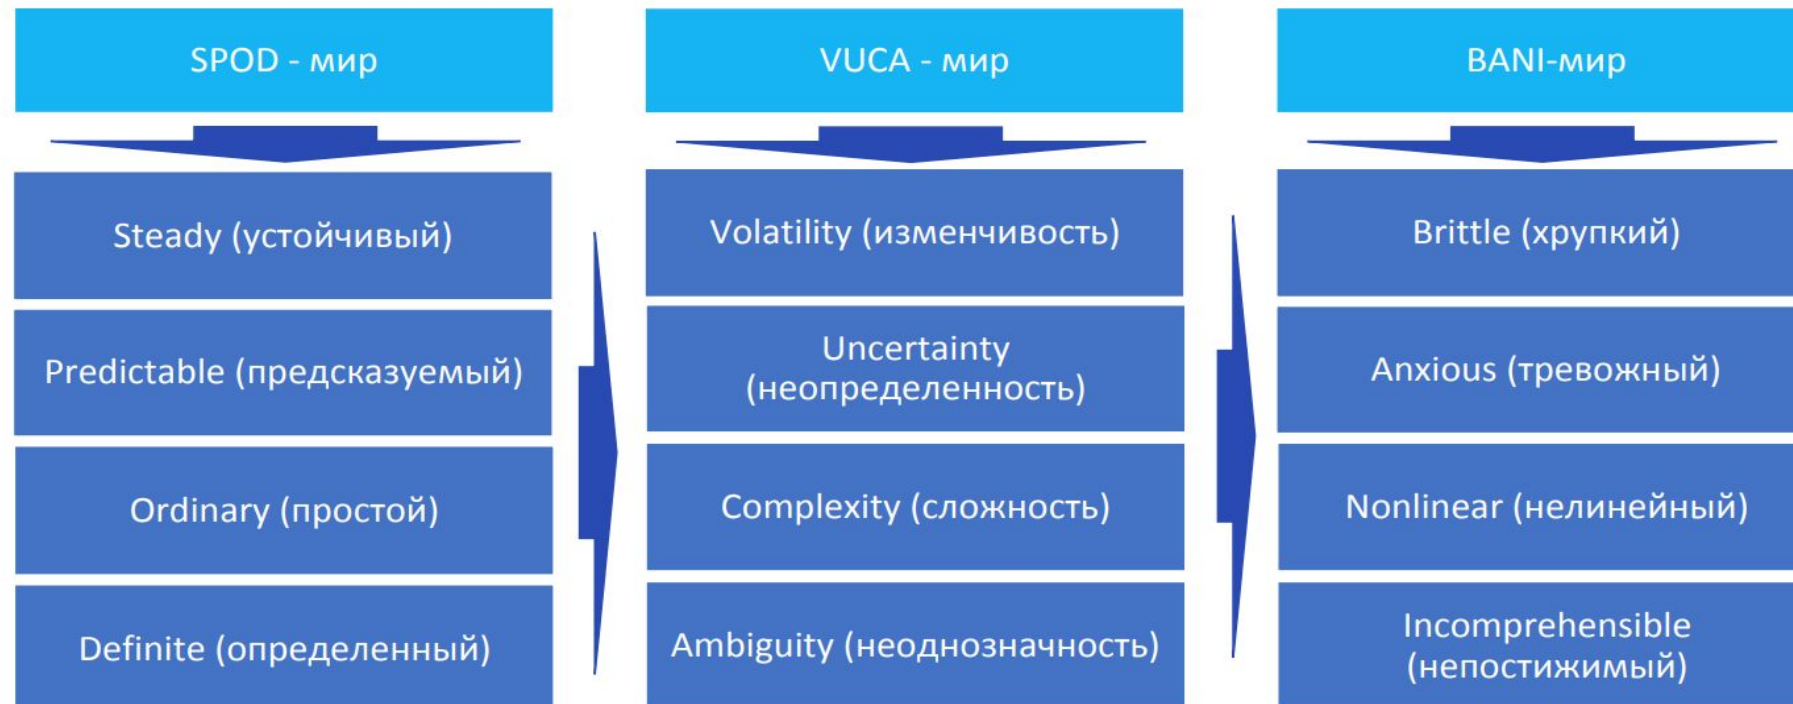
SPOD - мир

Steady (устойчивый)

Predictable (предсказуемый)

Ordinary (простой)

Definite (определенный)

VUCA - мир

Volatility (изменчивость)

Uncertainty (неопределенность)

Complexity (сложность)

Ambiguity (неоднозначность)

BANI-мир

Brittle (хрупкий)

Anxious (тревожный)

Nonlinear (нелинейный)

Incomprehensible (непостижимый)